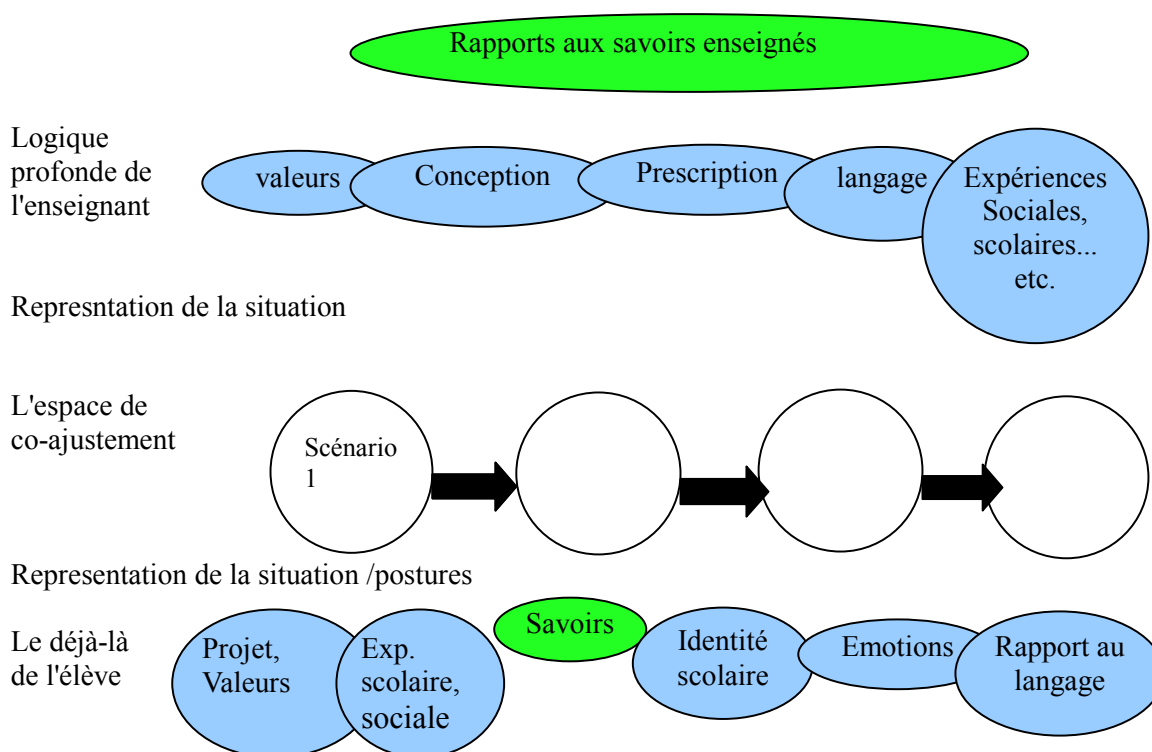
Rapports aux savoirs enseignés

Logique profonde de l'enseignant

valeurs

Conception

Prescription

langage

Expériences Sociales, scolaires... etc.

Represntation de la situation

L'espace de co-ajustement

Scénario 1

Representation de la situation /postures

Le déjà-là de l'élève

Projet, Valeurs

Exp. scolaire, sociale

Savoirs

Identité scolaire

Emotions

Rapport au langage